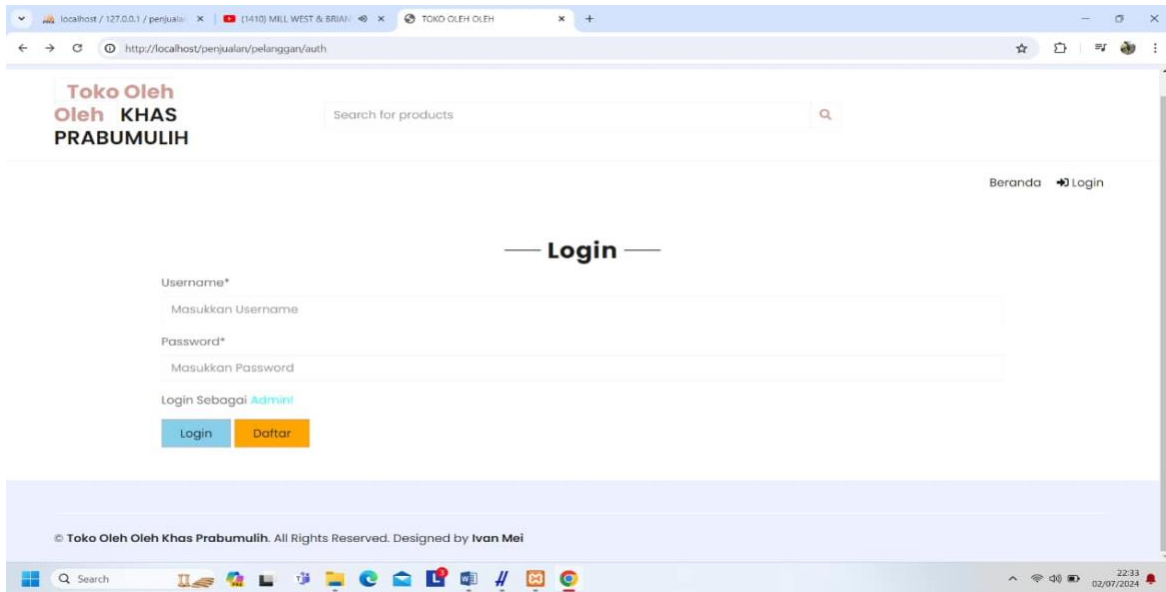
localhost / 127.0.0.1 / penjualan ×
(1410) MILL WEST & BRIAN ×
TOKO OLEH OLEH ×
+

http://localhost/penjualan/pelanggan/auth

Toko Oleh Oleh KHAS PRABUMULIH

Search for products

Beranda Login

— Login —

Username*

Masukkan Username

Password*

Masukkan Password

Login Sebagai Admin!

Login Daftar

© Toko Oleh Oleh Khas Prabumulih. All Rights Reserved. Designed by Ivan Mei

Search

22:33
02/07/2024